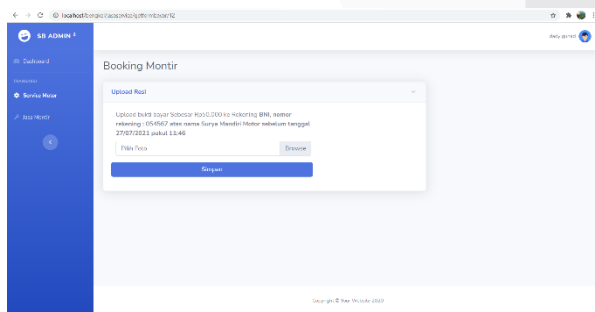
localhost/bengkel/user/servis/konfirmasi/12

SB ADMIN 2

Dashboard

Menu

Servis Motor

Jasa Montir

Andy gomez

Booking Montir

Upload Resi

Upload bukti bayar Sebesar Rp50.000 ke Rekening BNI, nomor rekening : 054567 atas nama Surya Mandiri Motor sebelum tanggal 27/07/2021 pukul 11:46

Pilih Foto

Browse

Simpan

Copyright © Your Website 2020